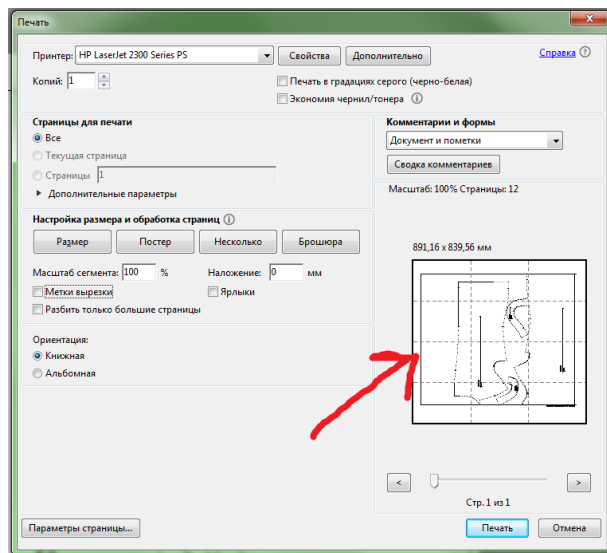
Печать

Принтер: HP LaserJet 2300 Series PS
Свойства
Дополнительно
Справка
Копий: 1
Печать в градациях серого (черно-белая)
Экономия чернил/тонера

Страницы для печати
Все
Текущая страница
Страницы 1
Дополнительные параметры

Настройка размера и обработка страниц
Размер
Постер
Несколько
Брошюра
Масштаб сегмента: 100 %
Наложение: 0 мм
Метки вырезки
Ярлыки
Разбить только большие страницы

Ориентация:
Книжная
Альбомная

Комментарии и формы
Документ и пометки
Сводка комментариев
Масштаб: 100% Страницы: 12
891,16 x 839,56 мм

<
>
Стр. 1 из 1

Параметры страницы...
Печать
Отмена